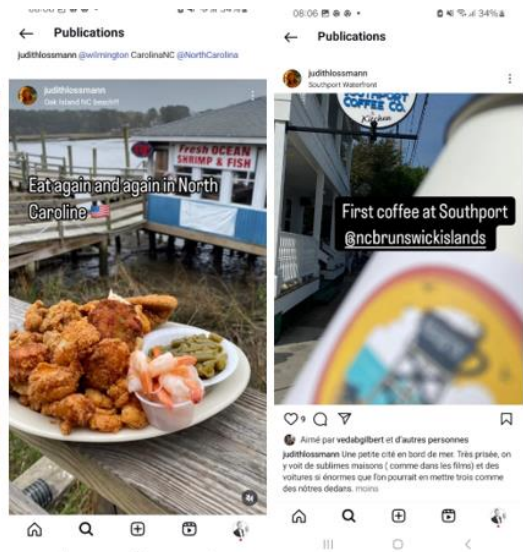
Publications

judithlossmann @wilmington CarolinaNC @NorthCarolina

judithlossmann
Oak Island NC beach!!

Fresh OCEAN SHRIMP & FISH

Eat again and again in North Caroline 🇺🇸

08:06 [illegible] 34%

Publications

judithlossmann
Southport Waterfront

SOUTHPORT COFFEE CO. Kitchen

First coffee at Southport @ncbrunswickislands

9

Aimé par vedabgilbert et d'autres personnes

judithlossmann Une petite cité en bord de mer. Très prisée, on y voit de sublimes maisons ( comme dans les films) et des voitures si énormes que l'on pourrait en mettre trois comme des nôtres dedans. moins